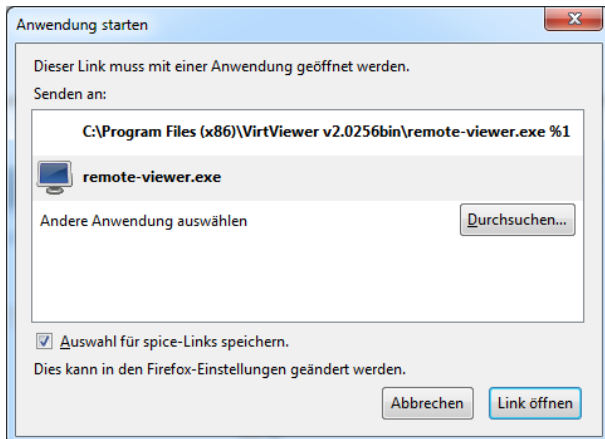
Anwendung starten

Dieser Link muss mit einer Anwendung geöffnet werden.

Senden an:

C:\Program Files (x86)\VirtViewer v2.0256bin\remote-viewer.exe %1

remote-viewer.exe

Andere Anwendung auswählen

Durchsuchen...

Auswahl für spice-Links speichern.

Dies kann in den Firefox-Einstellungen geändert werden.

Abbrechen

Link öffnen